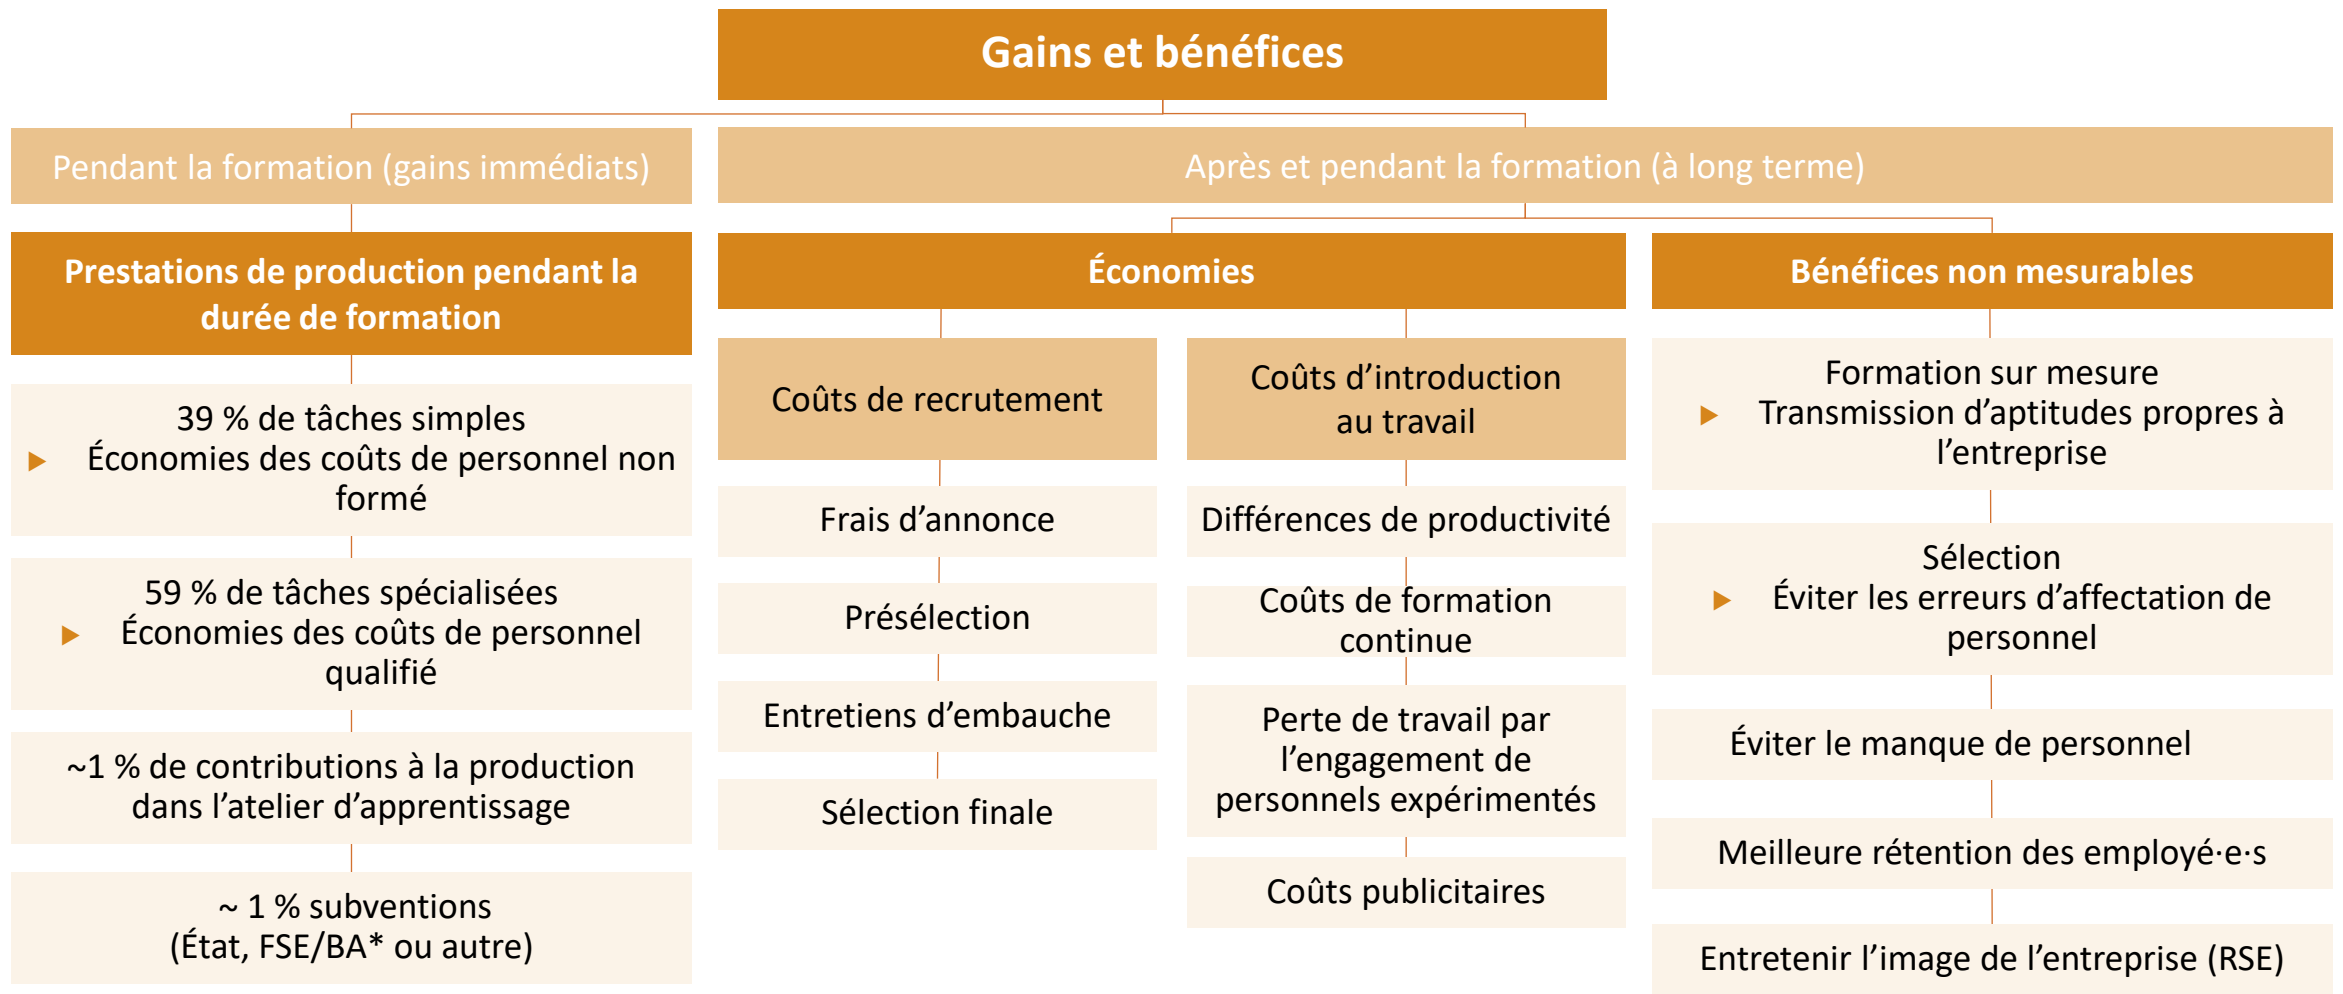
Gains et bénéfices

Pendant la formation (gains immédiats)

Prestations de production pendant la durée de formation

39 % de tâches simples
▶ Économies des coûts de personnel non formé

59 % de tâches spécialisées
▶ Économies des coûts de personnel qualifié

~1 % de contributions à la production dans l'atelier d'apprentissage

~ 1 % subventions
(État, FSE/BA* ou autre)

Après et pendant la formation (à long terme)

Économies

Coûts de recrutement

Frais d'annonce

Présélection

Entretiens d'embauche

Sélection finale

Coûts d'introduction au travail

Différences de productivité

Coûts de formation continue

Perte de travail par l'engagement de personnels expérimentés

Coûts publicitaires

Bénéfices non mesurables

Formation sur mesure
▶ Transmission d'aptitudes propres à l'entreprise

Sélection
▶ Éviter les erreurs d'affectation de personnel

Éviter le manque de personnel

Meilleure rétention des employé·e·s

Entretenir l'image de l'entreprise (RSE)